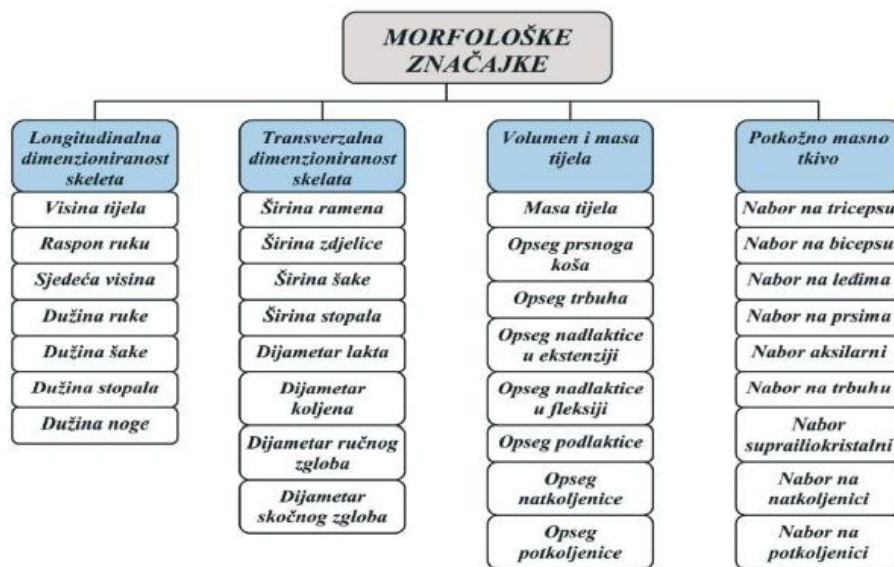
MORFOLOŠKE ZNAČAJKE

Longitudinalna dimenzioniranost skeleta
Visina tijela
Raspon ruku
Sjedeća visina
Dužina ruke
Dužina šake
Dužina stopala
Dužina noge

Transverzalna dimenzioniranost skelata
Širina ramena
Širina zdjelice
Širina šake
Širina stopala
Dijametar lakta
Dijametar koljena
Dijametar ručnog zgloba
Dijametar skočnog zgloba

Volumen i masa tijela
Masa tijela
Opseg prsnoga koša
Opseg trbuha
Opseg nadlaktice u ekstenziji
Opseg nadlaktice u fleksiji
Opseg podlaktice
Opseg natkoljenice
Opseg potkoljenice

Potkožno masno tkivo
Nabor na tricepsu
Nabor na bicepsu
Nabor na leđima
Nabor na prsima
Nabor aksilarni
Nabor na trbuhu
Nabor suprailiokristalni
Nabor na natkoljenici
Nabor na potkoljenici